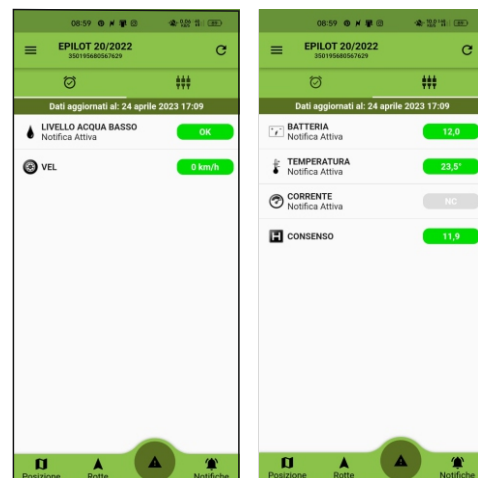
08:59

EPILOT 20/2022
350195680567629

Dati aggiornati al: 24 aprile 2023 17:09

LIVELLO ACQUA BASSO
Notifica Attiva
OK

VEL
0 km/h

Posizione
Rotte
Notifiche

08:59

EPILOT 20/2022
350195680567629

Dati aggiornati al: 24 aprile 2023 17:09

BATTERIA
Notifica Attiva
12,0

TEMPERATURA
Notifica Attiva
23,5°

CORRENTE
Notifica Attiva
NC

CONSENSO
11,9

Posizione
Rotte
Notifiche